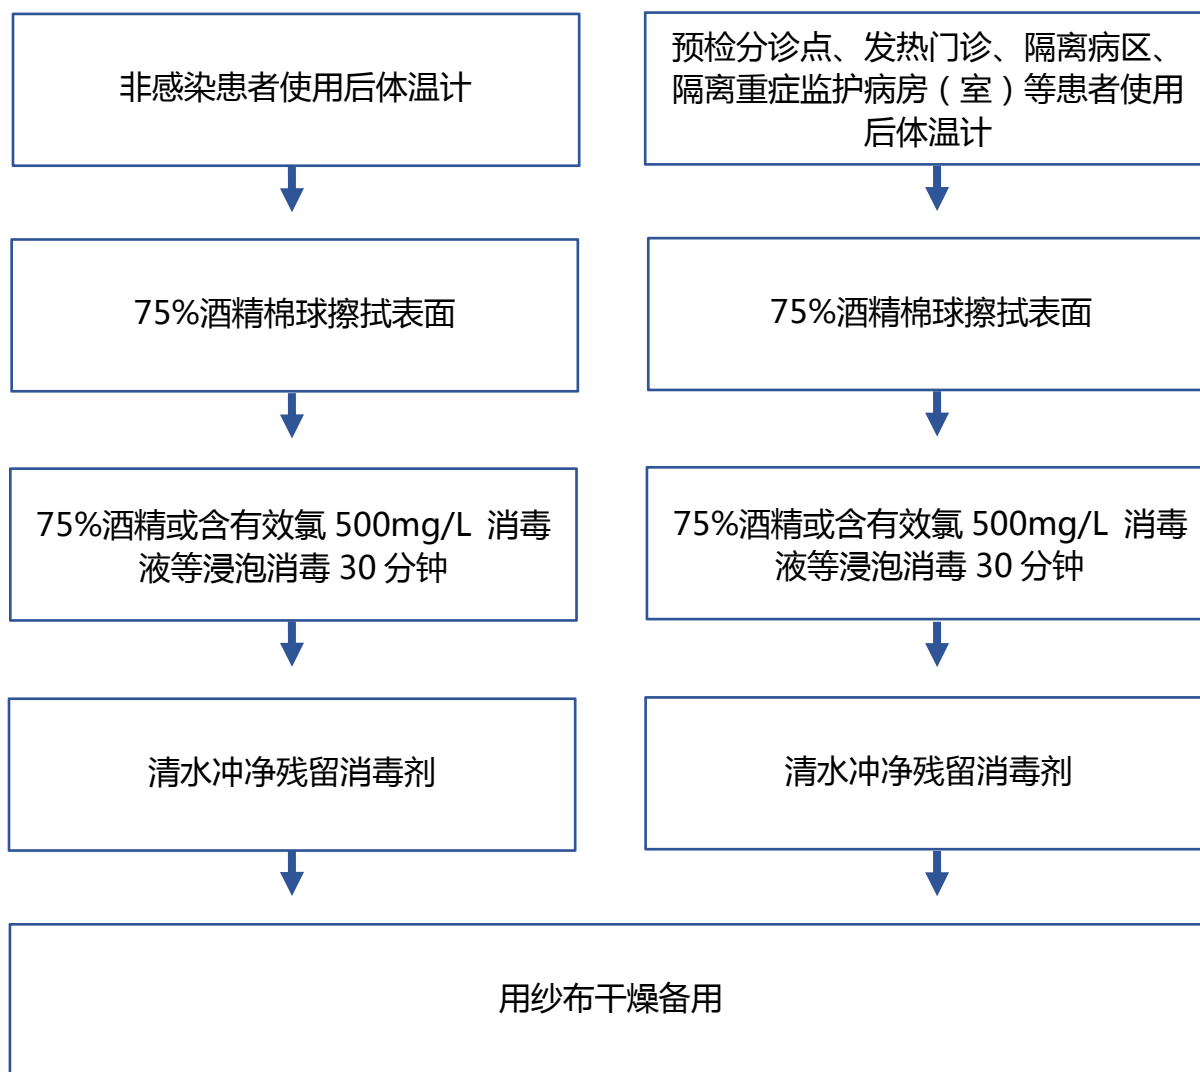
非感染患者使用后体温计

预检分诊点、发热门诊、隔离病区、隔离重症监护病房（室）等患者使用后体温计

75%酒精棉球擦拭表面

75%酒精棉球擦拭表面

75%酒精或含有效氯 500mg/L 消毒液等浸泡消毒 30 分钟

75%酒精或含有效氯 500mg/L 消毒液等浸泡消毒 30 分钟

清水冲净残留消毒剂

清水冲净残留消毒剂

用纱布干燥备用